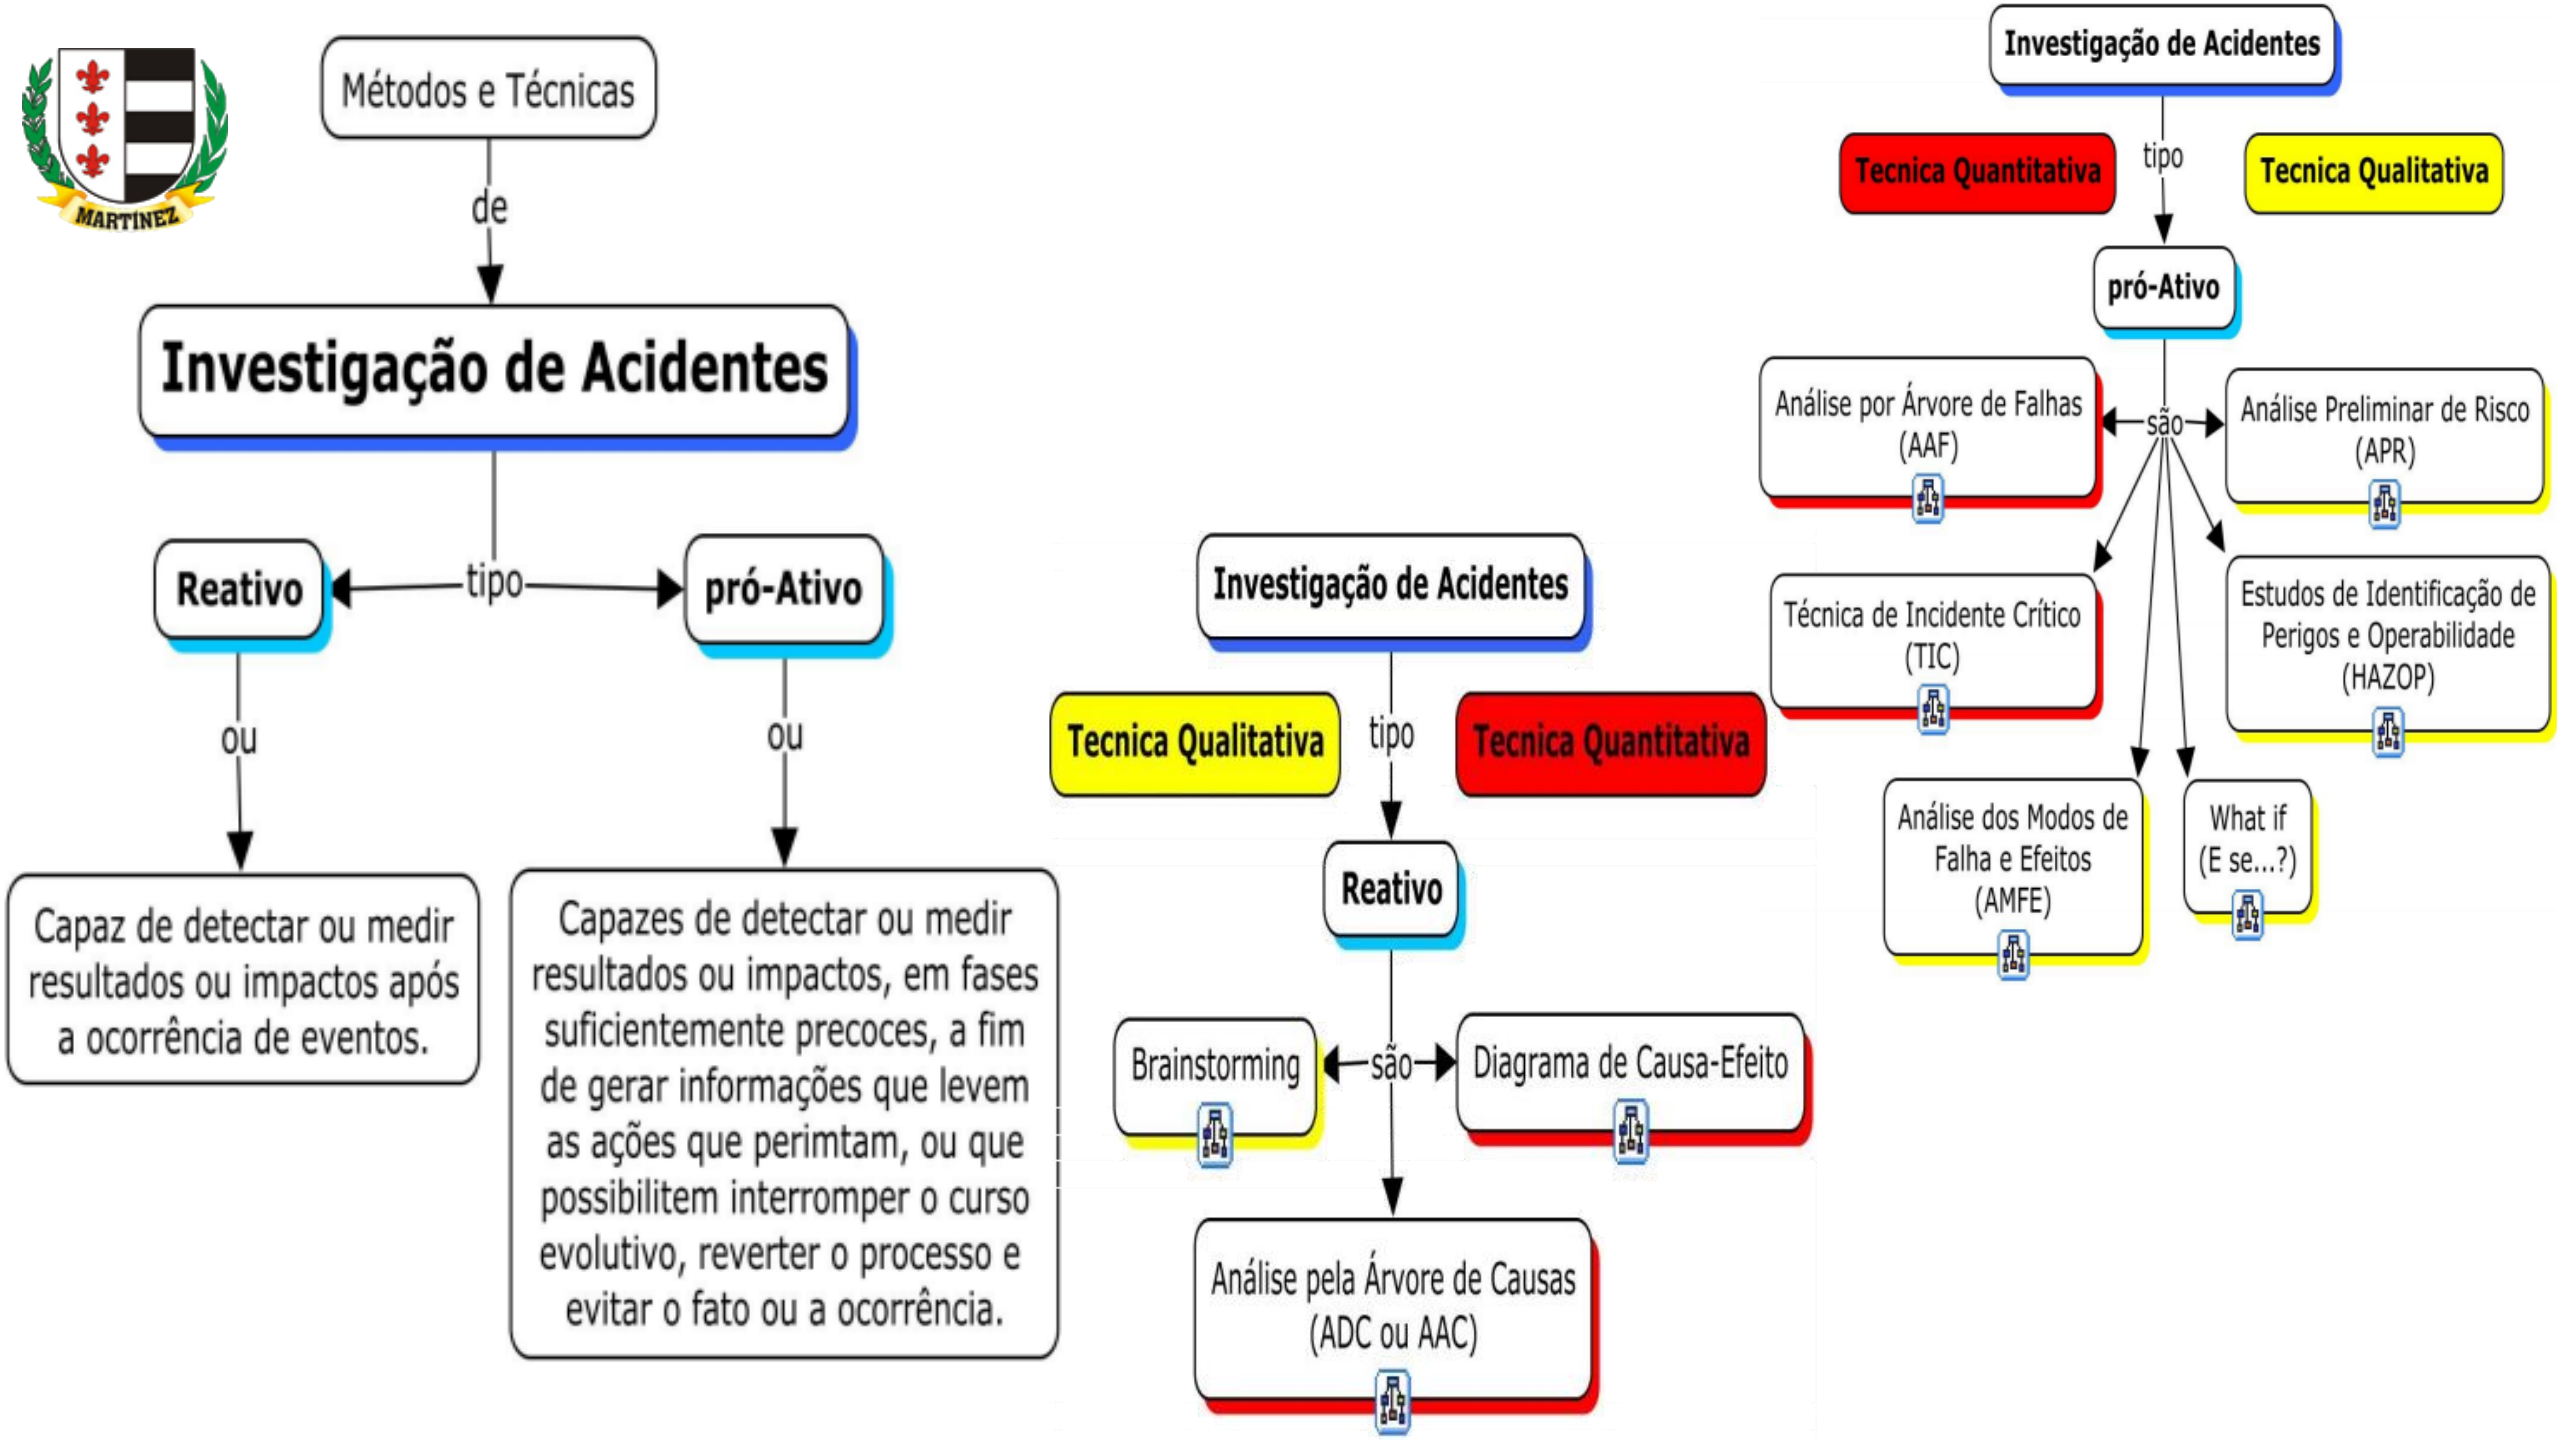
MARTINEZ

Métodos e Técnicas

de

Investigação de Acidentes

Reativo

tipo

pró-Ativo

ou

ou

Capaz de detectar ou medir resultados ou impactos após a ocorrência de eventos.

Capazes de detectar ou medir resultados ou impactos, em fases suficientemente precoces, a fim de gerar informações que levem as ações que perimtam, ou que possibilitem interromper o curso evolutivo, reverter o processo e evitar o fato ou a ocorrência.

Investigação de Acidentes

Tecnica Qualitativa

tipo

Tecnica Quantitativa

Reativo

Brainstorming

são

Diagrama de Causa-Efeito

Análise pela Árvore de Causas (ADC ou AAC)

Investigação de Acidentes

Tecnica Quantitativa

tipo

Tecnica Qualitativa

pró-Ativo

Análise por Árvore de Falhas (AAF)

são

Análise Preliminar de Risco (APR)

Técnica de Incidente Crítico (TIC)

Estudos de Identificação de Perigos e Operabilidade (HAZOP)

Análise dos Modos de Falha e Efeitos (AMFE)

What if (E se...?)